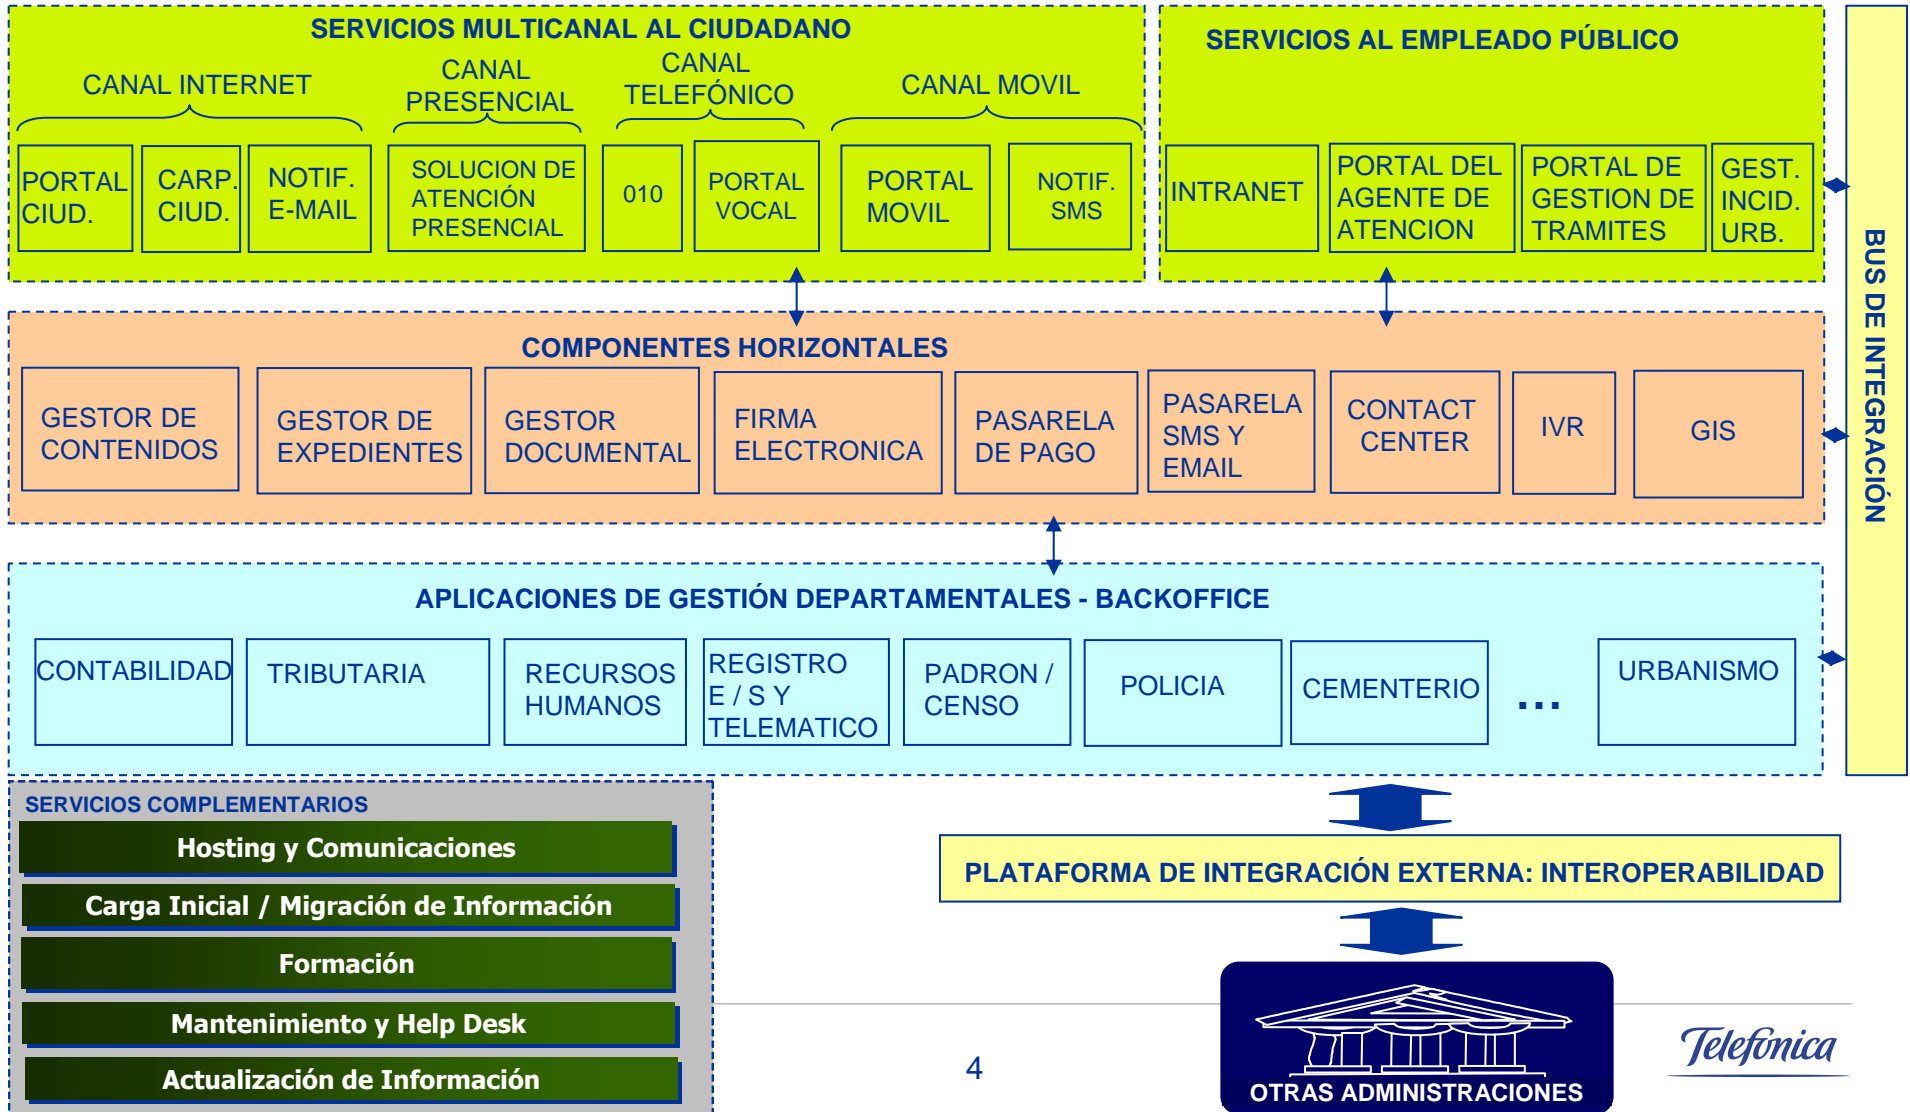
SERVICIOS MULTICANAL AL CIUDADANO

CANAL INTERNET

CANAL PRESENCIAL

CANAL TELEFÓNICO

CANAL MOVIL

PORTAL CIUD.

CARP. CIUD.

NOTIF. E-MAIL

SOLUCION DE ATENCIÓN PRESENCIAL

010

PORTAL VOCAL

PORTAL MOVIL

NOTIF. SMS

SERVICIOS AL EMPLEADO PÚBLICO

INTRANET

PORTAL DEL AGENTE DE ATENCION

PORTAL DE GESTION DE TRAMITES

GEST. INCID. URB.

BUS DE INTEGRACIÓN

COMPONENTES HORIZONTALES

GESTOR DE CONTENIDOS

GESTOR DE EXPEDIENTES

GESTOR DOCUMENTAL

FIRMA ELECTRONICA

PASARELA DE PAGO

PASARELA SMS Y EMAIL

CONTACT CENTER

IVR

GIS

APLICACIONES DE GESTIÓN DEPARTAMENTALES - BACKOFFICE

CONTABILIDAD

TRIBUTARIA

RECURSOS HUMANOS

REGISTRO E / S Y TELEMATICO

PADRON / CENSO

POLICIA

CEMENTERIO

...

URBANISMO

SERVICIOS COMPLEMENTARIOS

Hosting y Comunicaciones

Carga Inicial / Migración de Información

Formación

Mantenimiento y Help Desk

Actualización de Información

PLATAFORMA DE INTEGRACIÓN EXTERNA: INTEROPERABILIDAD

OTRAS ADMINISTRACIONES

4

Telefónica